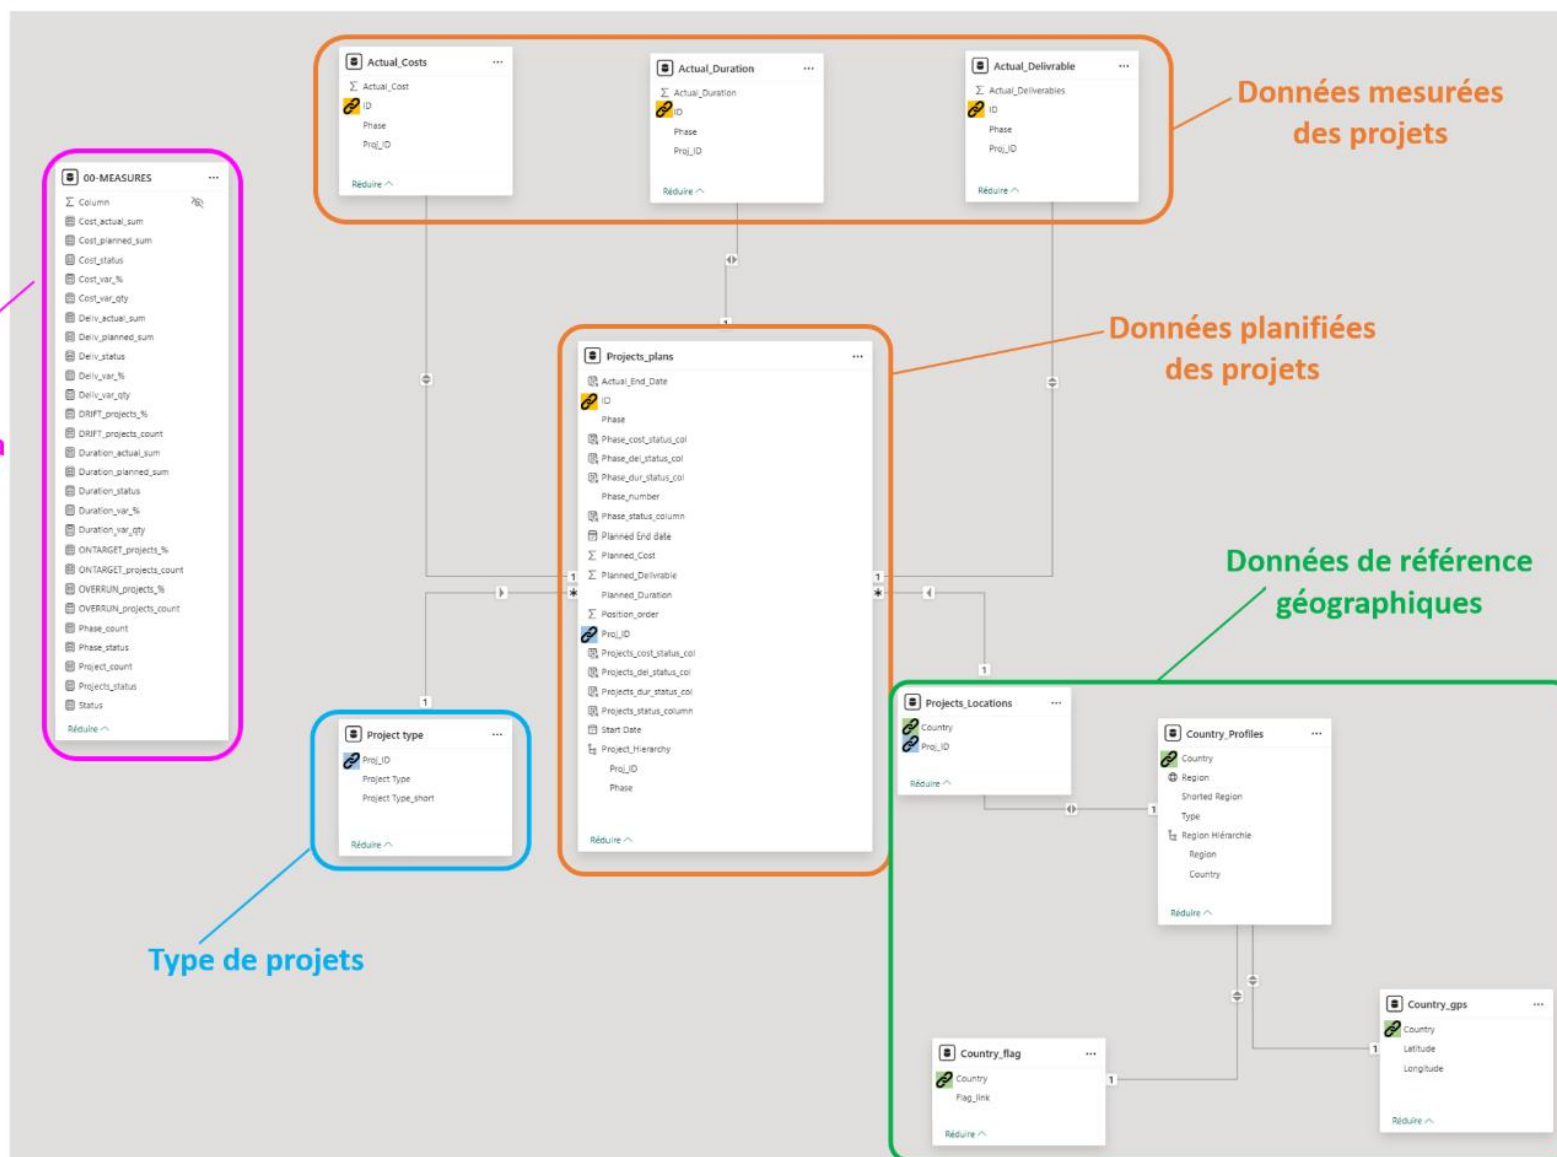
Actual_Costs ···
Actual_Cost
ID
Phase
Proj_ID
Réduire

Actual_Duration ···
Actual_Duration
ID
Phase
Proj_ID
Réduire

Actual_Delivrable ···
Actual_Deliverables
ID
Phase
Proj_ID
Réduire

Données mesurées des projets

00-MEASURES ···
Column
Cost_actual_sum
Cost_planned_sum
Cost_status
Cost_var_%
Cost_var_qty
Deliv_actual_sum
Deliv_planned_sum
Deliv_status
Deliv_var_%
Deliv_var_qty
DRIFT_projects_%
DRIFT_projects_count
Duration_actual_sum
Duration_planned_sum
Duration_status
Duration_var_%
Duration_var_qty
ONTARGET_projects_%
ONTARGET_projects_count
OVERRUN_projects_%
OVERRUN_projects_count
Phase_count
Phase_status
Project_count
Projects_status
Status
Réduire

Données planifiées des projets

Projects_plans ···
Actual_End_Date
ID
Phase
Phase_cost_status_col
Phase_del_status_col
Phase_dur_status_col
Phase_number
Phase_status_column
Planned End date
Planned_Cost
Planned_Delivrable
Planned_Duration
Position_order
Proj_ID
Projects_cost_status_col
Projects_del_status_col
Projects_dur_status_col
Projects_status_column
Start Date
Project_Hierarchy
Proj_ID
Phase
Réduire

1
1
1
*
1
*
1
1

Données de référence géographiques

Project type ···
Proj_ID
Project Type
Project Type_short
Réduire

Type de projets

Projects_Locations ···
Country
Proj_ID
Réduire

Country_Profiles ···
Country
Region
Shorted Region
Type
Region Hiérarchie
Region
Country
Réduire

Country_gps ···
Country
Latitude
Longitude
Réduire

Country_flag ···
Country
Flag_link
Réduire